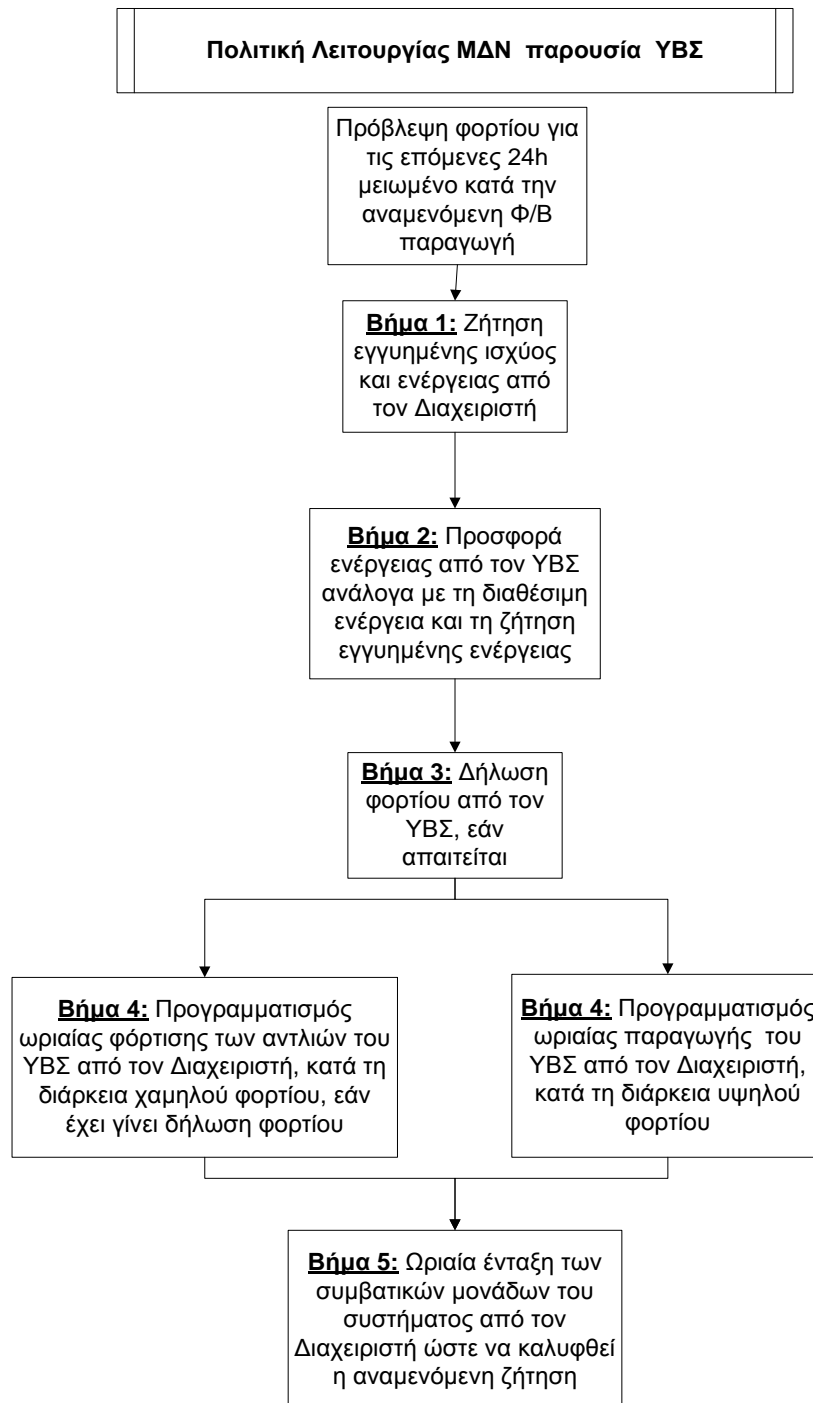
Πολιτική Λειτουργίας ΜΔΝ παρουσία ΥΒΣ

Πρόβλεψη φορτίου για τις επόμενες 24h μειωμένο κατά την αναμενόμενη Φ/Β παραγωγή

Βήμα 1: Ζήτηση εγγυημένης ισχύος και ενέργειας από τον Διαχειριστή

Βήμα 2: Προσφορά ενέργειας από τον ΥΒΣ ανάλογα με τη διαθέσιμη ενέργεια και τη ζήτηση εγγυημένης ενέργειας

Βήμα 3: Δήλωση φορτίου από τον ΥΒΣ, εάν απαιτείται

Βήμα 4: Προγραμματισμός ωριαίας φόρτισης των αντλιών του ΥΒΣ από τον Διαχειριστή, κατά τη διάρκεια χαμηλού φορτίου, εάν έχει γίνει δήλωση φορτίου

Βήμα 4: Προγραμματισμός ωριαίας παραγωγής του ΥΒΣ από τον Διαχειριστή, κατά τη διάρκεια υψηλού φορτίου

Βήμα 5: Ωριαία ένταξη των συμβατικών μονάδων του συστήματος από τον Διαχειριστή ώστε να καλυφθεί η αναμενόμενη ζήτηση